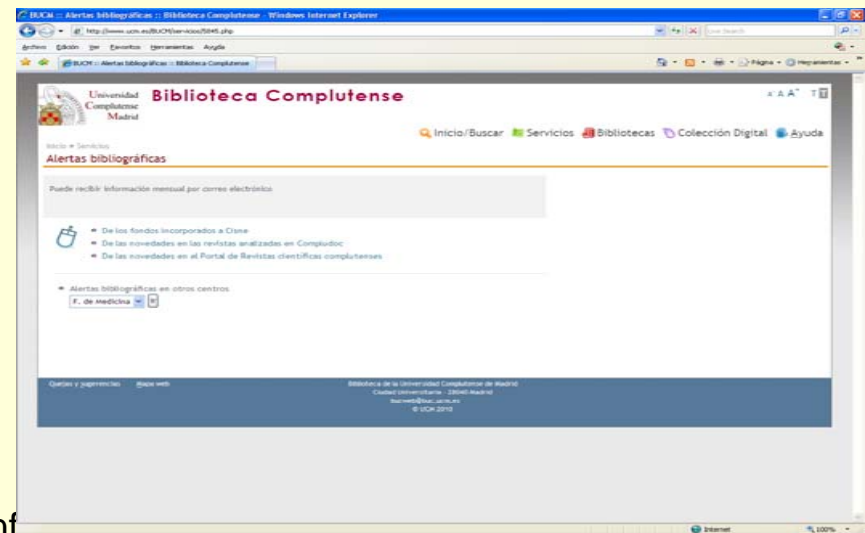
BUCM :: Alertas bibliográficas :: Biblioteca Complutense - Windows Internet Explorer

http://www.ucm.es/BUCM/servicios/5845.php

Live Search

Archivo Edición Ver Favoritos Herramientas Ayuda

BUCM :: Alertas bibliográficas :: Biblioteca Complutense

Página Herramientas

Universidad Complutense Madrid

Biblioteca Complutense

A A A

Inicio/Buscar Servicios Bibliotecas Colección Digital Ayuda

Inicio » Servicios

Alertas bibliográficas

Puede recibir información mensual por correo electrónico

De los fondos incorporados a Cisne

De las novedades en las revistas analizadas en Compludoc

De las novedades en el Portal de Revistas científicas complutenses

Alertas bibliográficas en otros centros

F. de Medicina

Quejas y sugerencias Mapa web

Biblioteca de la Universidad Complutense de Madrid
Ciudad Universitaria - 28040-Madrid
buc.web@buc.ucm.es
© UCM 2010

Internet 100%

of